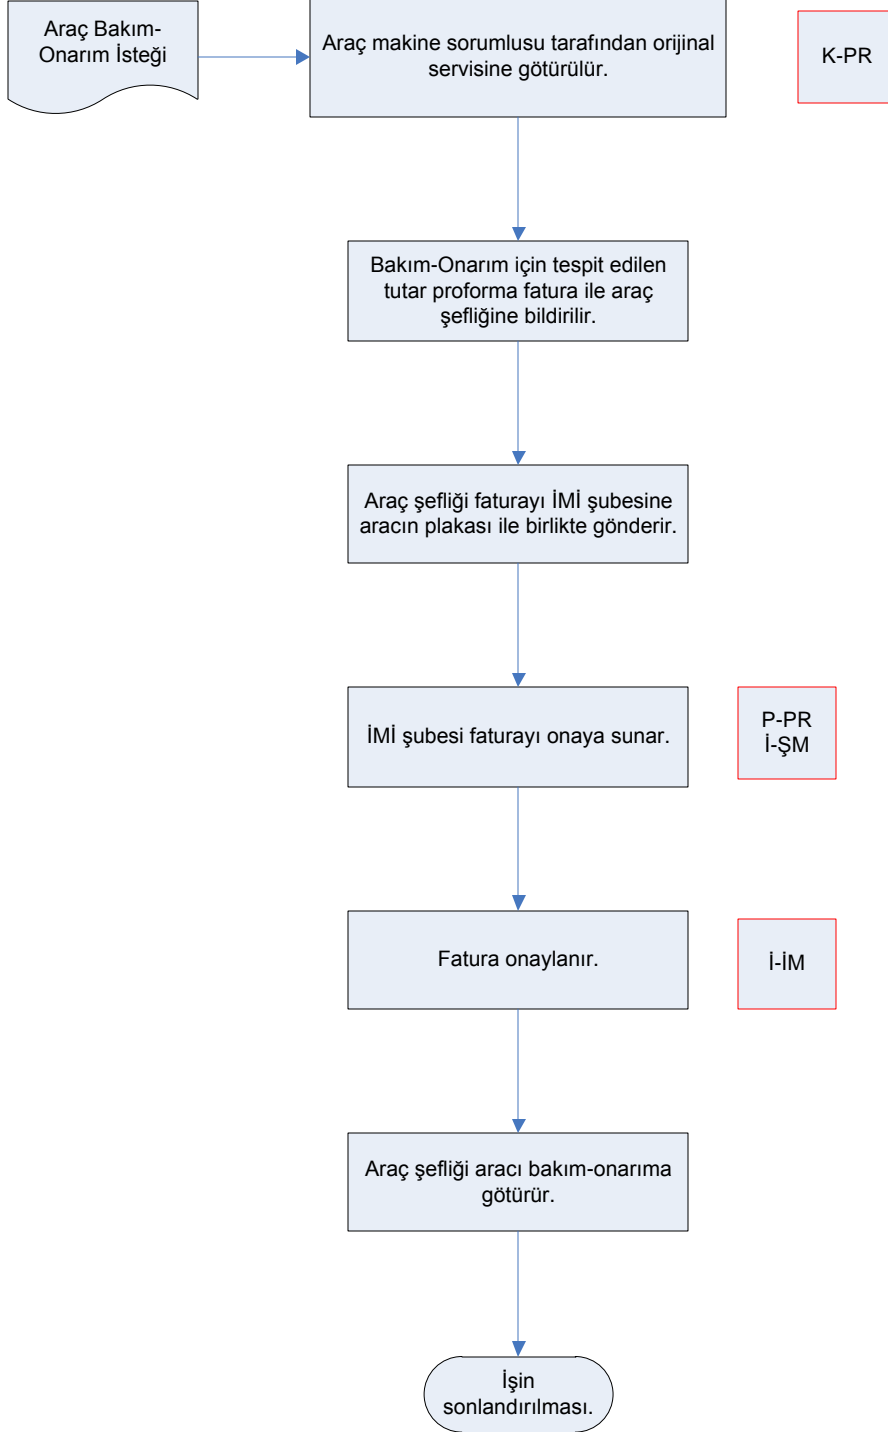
Araç Bakım-Onarım İsteği

Araç makine sorumlusu tarafından orijinal servisine götürülür.

K-PR

Bakım-Onarım için tespit edilen tutar proforma fatura ile araç şefliğine bildirilir.

Araç şefliği faturayı İMİ şubesine aracın plakası ile birlikte gönderir.

İMİ şubesi faturayı onaya sunar.

P-PR
İ-ŞM

Fatura onaylanır.

İ-İM

Araç şefliği aracı bakım-onarıma götürür.

İşin sonlandırılması.